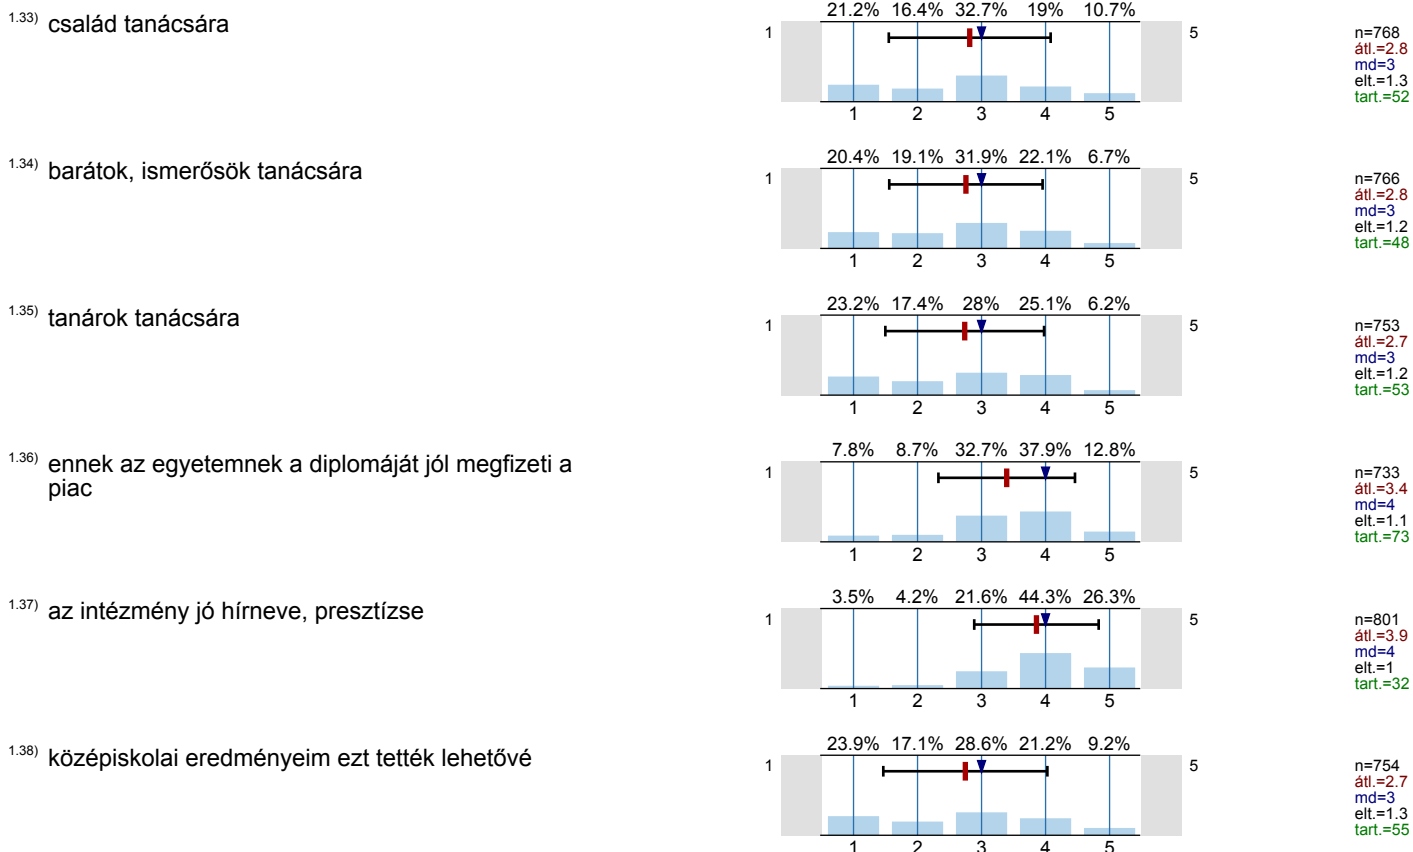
1.33) család tanácsára

21.2% 16.4% 32.7% 19% 10.7%

1 5

1 2 3 4 5

n=768
átl.=2.8
md=3
elt.=1.3
tart.=52

1.34) barátok, ismerősök tanácsára

20.4% 19.1% 31.9% 22.1% 6.7%

1 5

1 2 3 4 5

n=766
átl.=2.8
md=3
elt.=1.2
tart.=48

1.35) tanárok tanácsára

23.2% 17.4% 28% 25.1% 6.2%

1 5

1 2 3 4 5

n=753
átl.=2.7
md=3
elt.=1.2
tart.=53

1.36) ennek az egyetemnek a diplomáját jól megfizeti a piac

7.8% 8.7% 32.7% 37.9% 12.8%

1 5

1 2 3 4 5

n=733
átl.=3.4
md=4
elt.=1.1
tart.=73

1.37) az intézmény jó hírneve, presztízse

3.5% 4.2% 21.6% 44.3% 26.3%

1 5

1 2 3 4 5

n=801
átl.=3.9
md=4
elt.=1
tart.=32

1.38) középiskolai eredményeim ezt tették lehetővé

23.9% 17.1% 28.6% 21.2% 9.2%

1 5

1 2 3 4 5

n=754
átl.=2.7
md=3
elt.=1.3
tart.=55